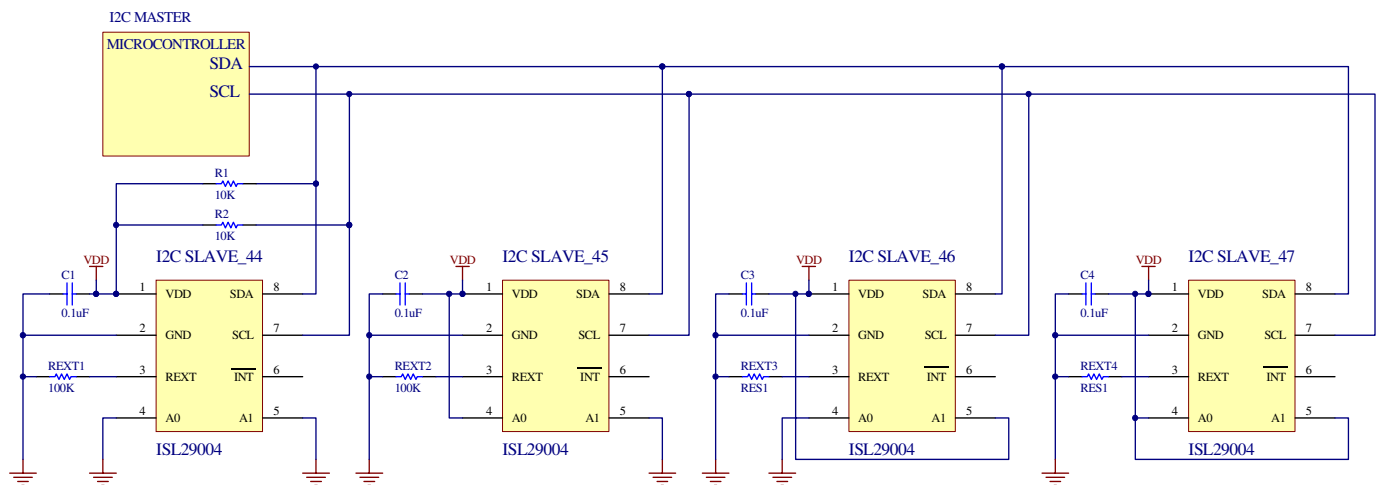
I2C MASTER

MICROCONTROLLER
SDA
SCL

R1
10K
R2
10K

VDD
C1
0.1uF
REXT1
100K

I2C SLAVE_44
1 VDD
2 GND
3 REXT
4 A0
SDA 8
SCL 7
$\overline{INT}$ 6
A1 5
ISL29004

VDD
C2
0.1uF
REXT2
100K

I2C SLAVE_45
1 VDD
2 GND
3 REXT
4 A0
SDA 8
SCL 7
$\overline{INT}$ 6
A1 5
ISL29004

VDD
C3
0.1uF
REXT3
RES1

I2C SLAVE_46
1 VDD
2 GND
3 REXT
4 A0
SDA 8
SCL 7
$\overline{INT}$ 6
A1 5
ISL29004

VDD
C4
0.1uF
REXT4
RES1

I2C SLAVE_47
1 VDD
2 GND
3 REXT
4 A0
SDA 8
SCL 7
$\overline{INT}$ 6
A1 5
ISL29004